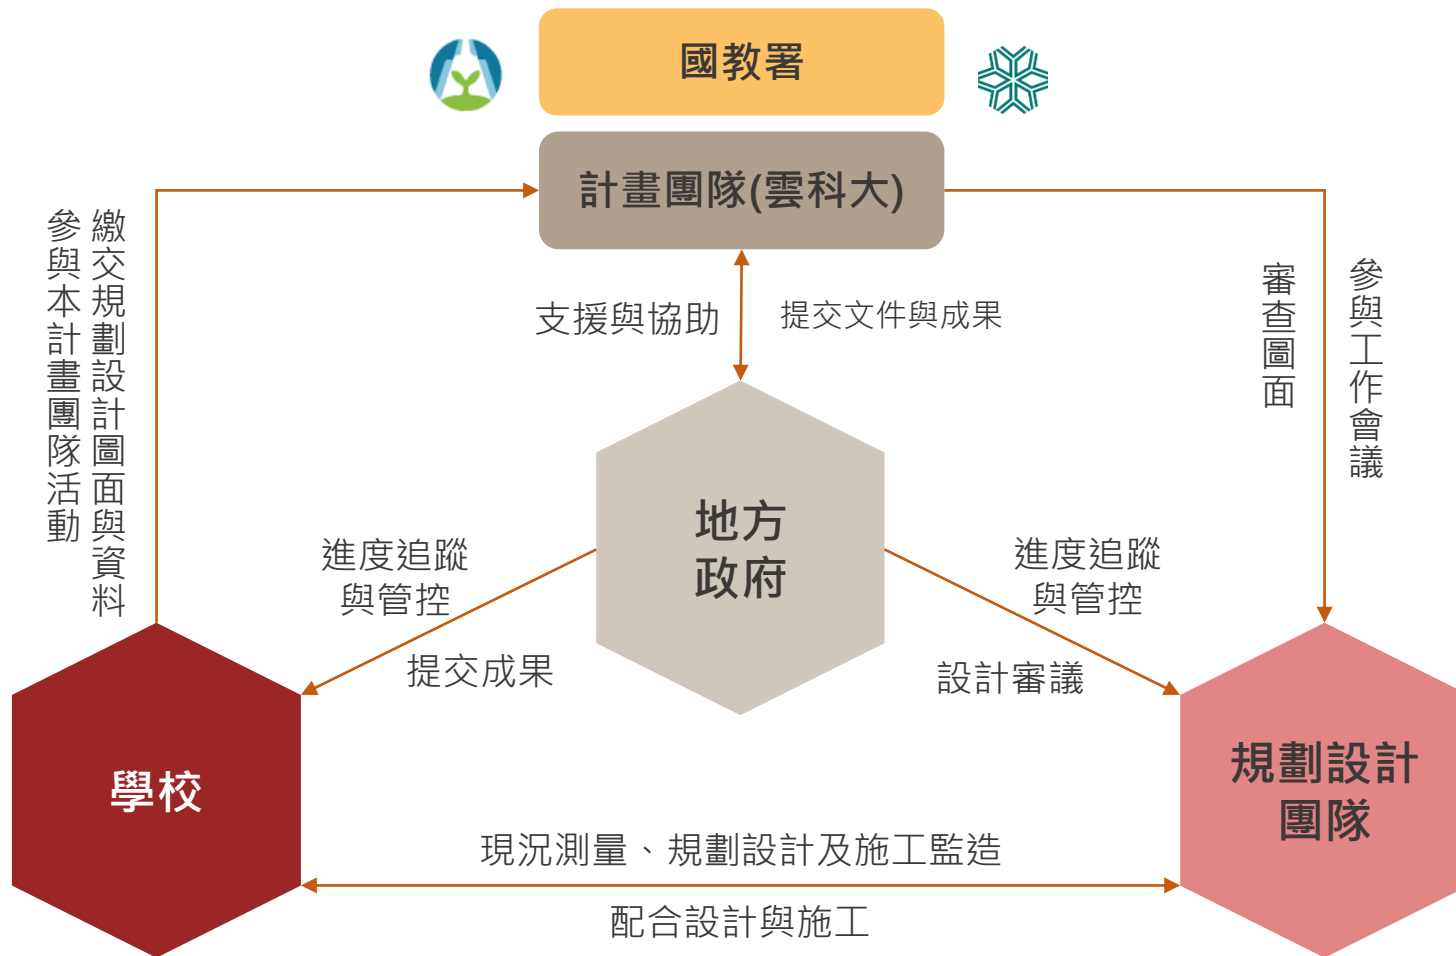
國教署

計畫團隊(雲科大)

繳交規劃設計圖面與資料

參與本計畫團隊活動

支援與協助

提交文件與成果

審查圖面

參與工作會議

地方政府

進度追蹤與管控

提交成果

進度追蹤與管控

設計審議

學校

規劃設計團隊

現況測量、規劃設計及施工監造

配合設計與施工